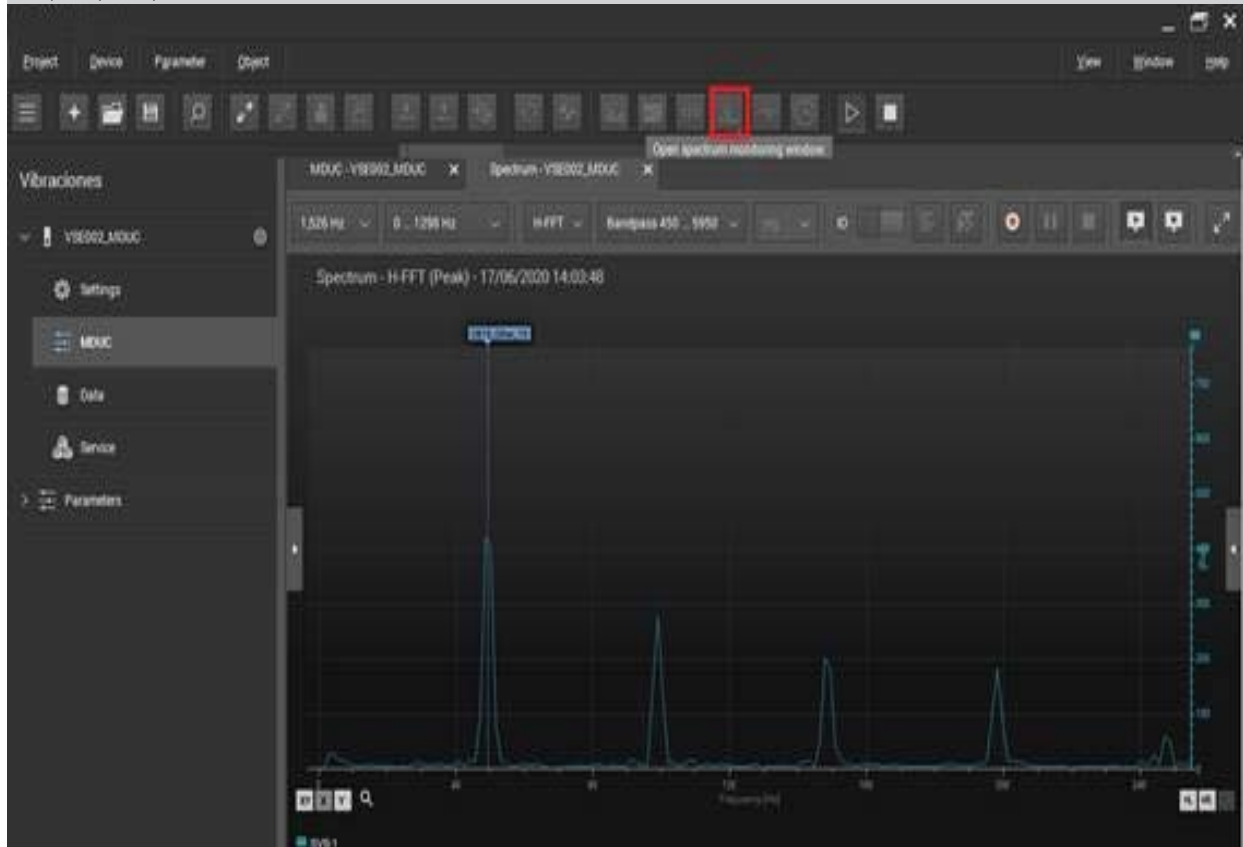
Project Device Parameter Object View Window Help

Open spectrum monitoring window

Vibraciones

VSE002_MDUC

Settings

MDUC

Data

Service

Parameters

MDUC - VSE002_MDUC ×

Spectrum - VSE002_MDUC ×

1,526 Hz

0 ... 1298 Hz

H-FFT

Bandpass 450 ... 5950

Spectrum - H-FFT (Peak) - 17/06/2020 14:03:48

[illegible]

Frequency [Hz]

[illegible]